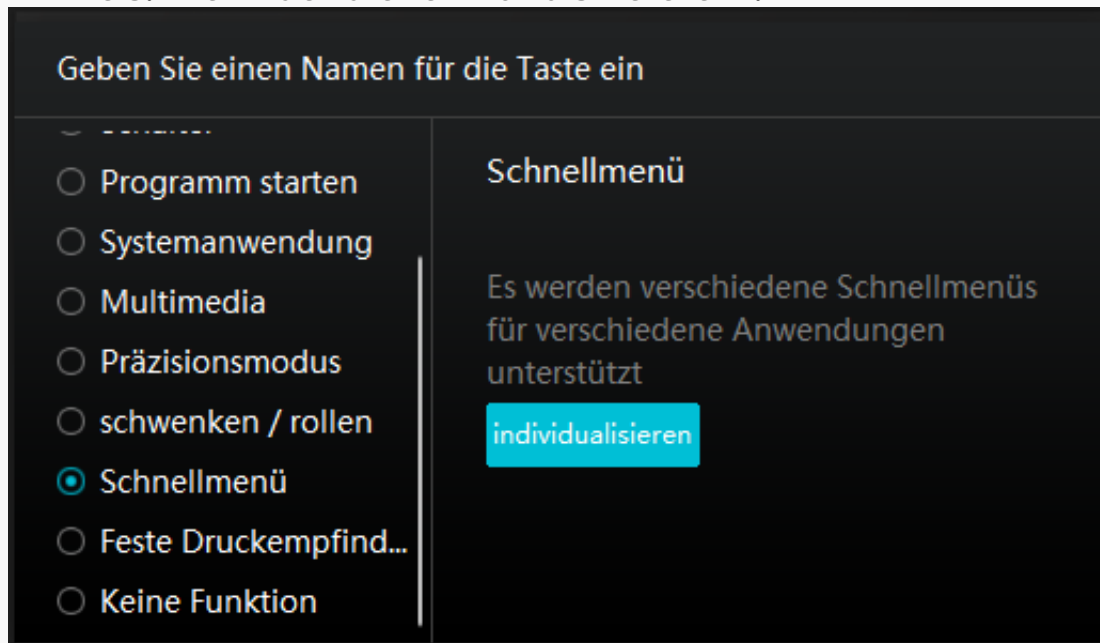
Geben Sie einen Namen für die Taste ein

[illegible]
Programm starten
Systemanwendung
Multimedia
Präzisionsmodus
schwenken / rollen
Schnellmenü
Feste Druckempfind...
Keine Funktion

Schnellmenü

Es werden verschiedene Schnellmenüs für verschiedene Anwendungen unterstützt

individualisieren